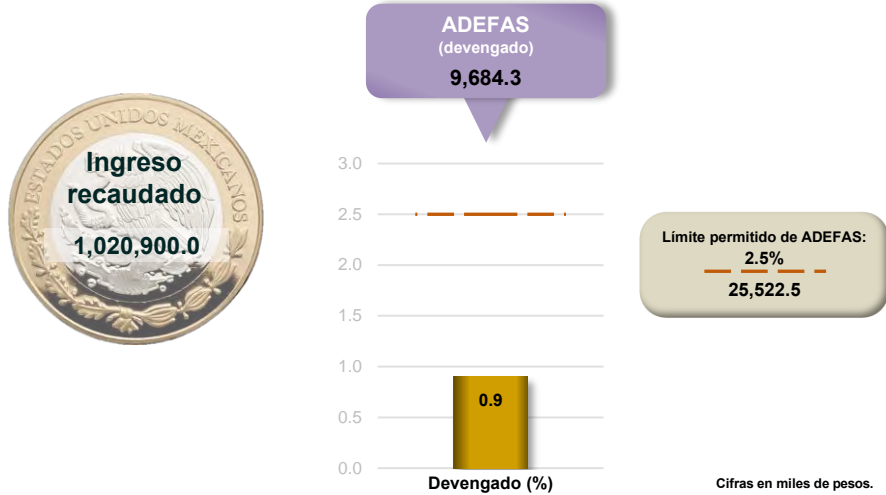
ESTADOS UNIDOS MEXICANOS

Ingreso recaudado

1,020,900.0

ADEFAS
(devengado)
9,684.3

3.0
2.5
2.0
1.5
1.0
0.5
0.0

0.9

Devengado (%)

Límite permitido de ADEFAS:
2.5%
25,522.5

Cifras en miles de pesos.